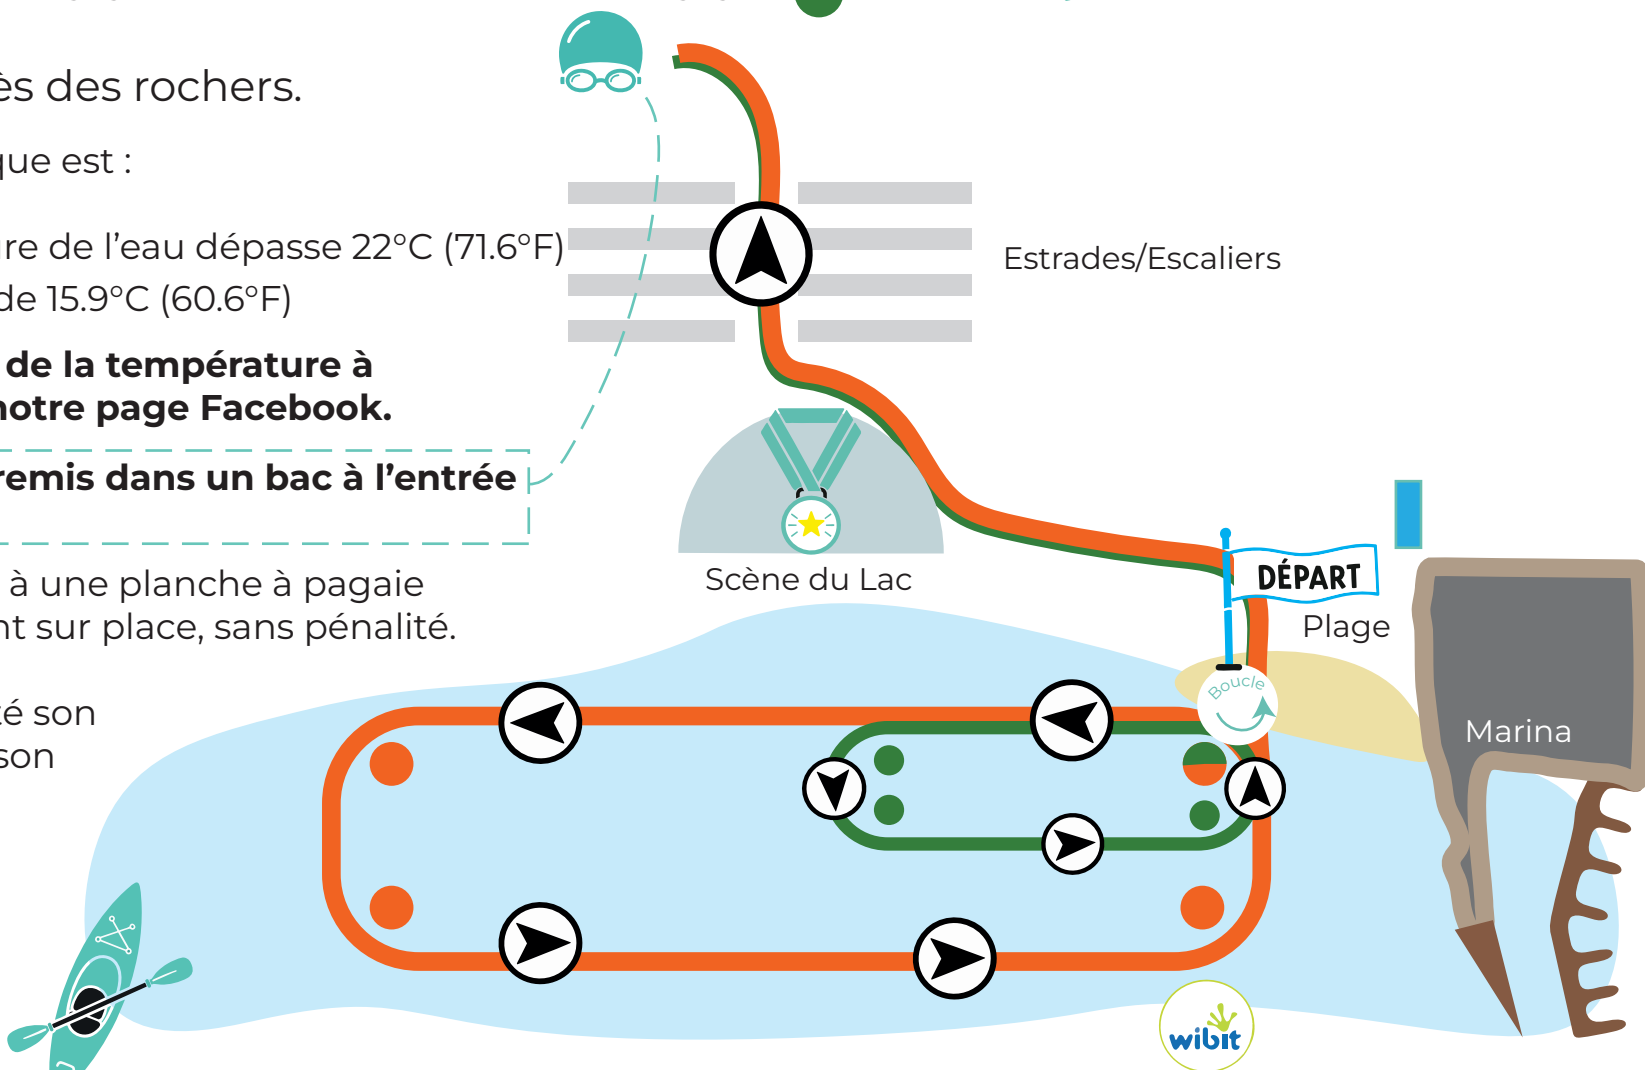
ès des rochers.

que est :

re de l'eau dépasse 22°C (71.6°F)
de 15.9°C (60.6°F)

de la température à
notre page Facebook.

remis dans un bac à l'entrée

à une planche à pagaie
nt sur place, sans pénalité.

té son
son

Estrades/Escaliers

Scène du Lac

DÉPART

Plage

Boucle

Marina

wibit